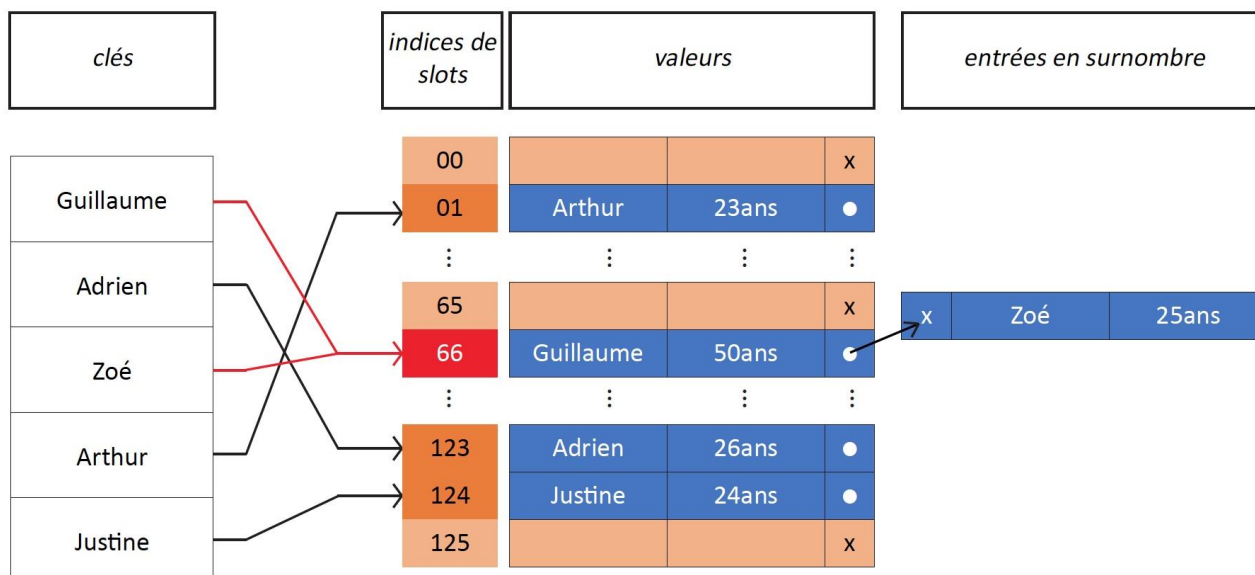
clés

indices de slots

valeurs

entrées en surnombre

Guillaume
Adrien
Zoé
Arthur
Justine

| | | | |
|---|---|---|---|
| 00 | | | x |
| 01 | Arthur | 23ans | ● |
| ⋮ | ⋮ | ⋮ | ⋮ |
| 65 | | | x |
| 66 | Guillaume | 50ans | ● |
| ⋮ | ⋮ | ⋮ | ⋮ |
| 123 | Adrien | 26ans | ● |
| 124 | Justine | 24ans | ● |
| 125 | | | x |

| | | |
|---|---|---|
| x | Zoé | 25ans |